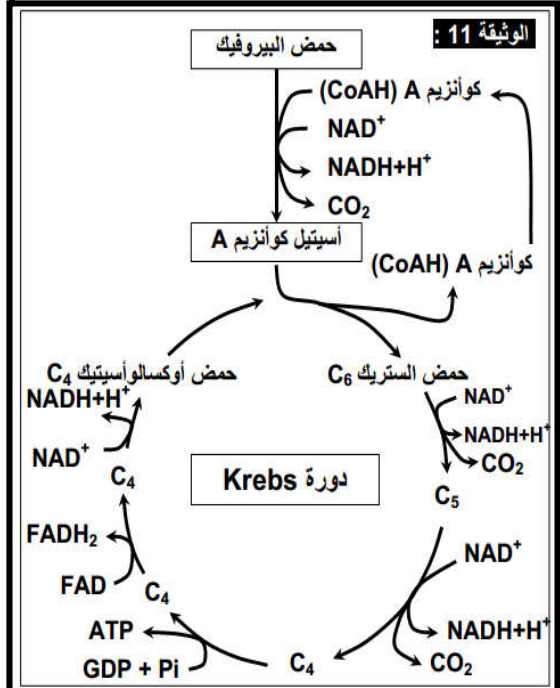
الوثيقة 11 :

حمض البيروفيك

كوأنزيم A (CoAH)

$NAD^+$

$NADH+H^+$

$CO_2$

أسيتيل كوأنزيم A

كوأنزيم A (CoAH)

حمض أوكسالوأسيتيك $C_4$

$NADH+H^+$

$NAD^+$

$C_4$

$FADH_2$

FAD

$C_4$

ATP

GDP + Pi

$C_4$

حمض الستريك $C_6$

$NAD^+$

$NADH+H^+$

$CO_2$

$C_5$

$NAD^+$

$NADH+H^+$

$CO_2$

دورة Krebs